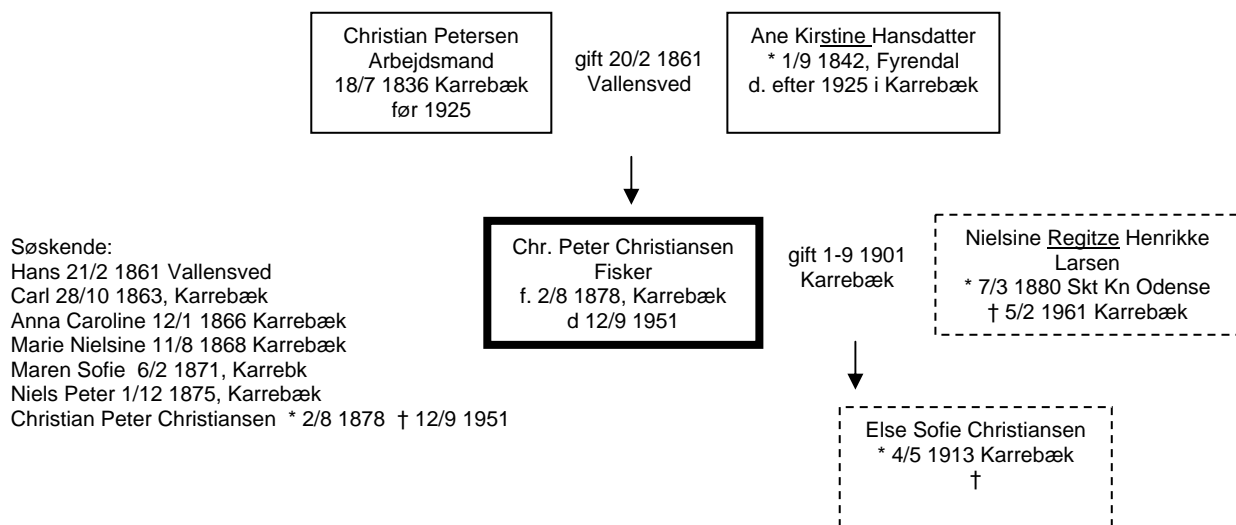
Christian Petersen
Arbejdsmand
18/7 1836 Karrebæk
før 1925

gift 20/2 1861
Vallensved

Ane Kirstine Hansdatter
* 1/9 1842, Fyrendal
d. efter 1925 i Karrebæk

Søskende:
Hans 21/2 1861 Vallensved
Carl 28/10 1863, Karrebæk
Anna Caroline 12/1 1866 Karrebæk
Marie Nielsine 11/8 1868 Karrebæk
Maren Sofie 6/2 1871, Karrebk
Niels Peter 1/12 1875, Karrebæk
Christian Peter Christiansen * 2/8 1878 † 12/9 1951

Chr. Peter Christiansen
Fisker
f. 2/8 1878, Karrebæk
d 12/9 1951

gift 1-9 1901
Karrebæk

Nielsine Regitze Henrikke
Larsen
* 7/3 1880 Skt Kn Odense
† 5/2 1961 Karrebæk

Else Sofie Christiansen
* 4/5 1913 Karrebæk
†